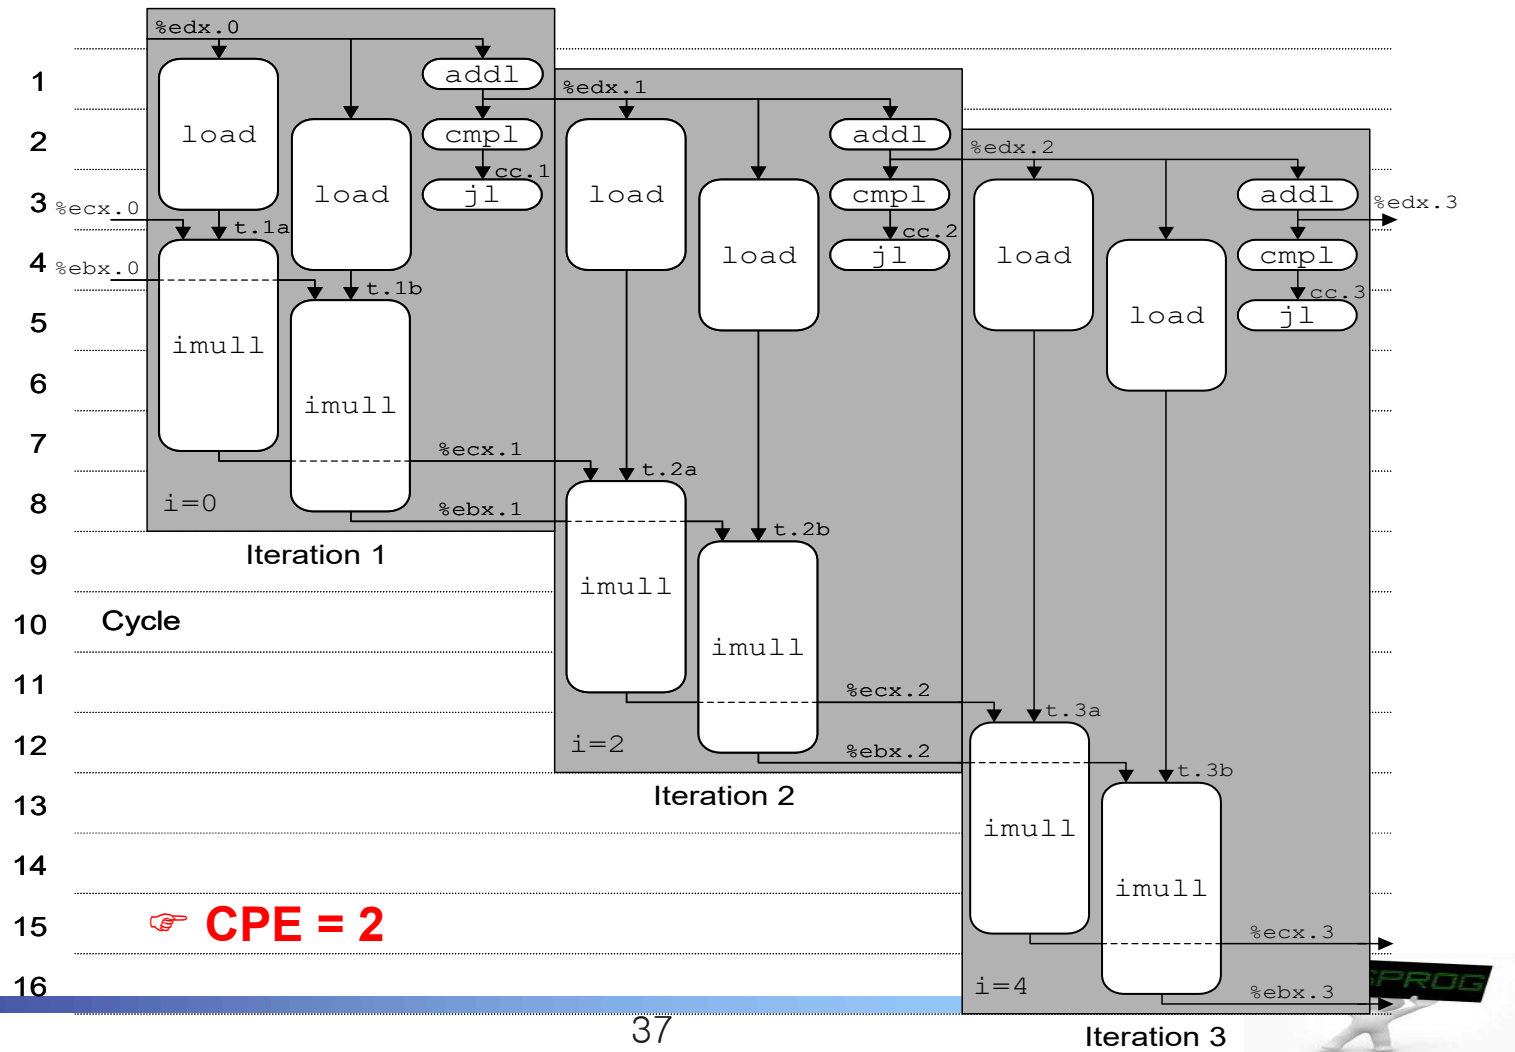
%edx.0
1
2
3 %ecx.0
4 %ebx.0
5
6
7
8
9
10 Cycle
11
12
13
14
15 ☞ CPE = 2
16

load
addl
cmpl
cc.1
jl
load
t.1a
t.1b
imull
imull
%ecx.1
%ebx.1
i=0
Iteration 1

%edx.1
load
addl
cmpl
cc.2
jl
load
t.2a
t.2b
imull
imull
%ecx.2
%ebx.2
i=2
Iteration 2

%edx.2
load
addl
%edx.3
cmpl
cc.3
jl
load
t.3a
t.3b
imull
imull
%ecx.3
%ebx.3
i=4
Iteration 3

PROG

37